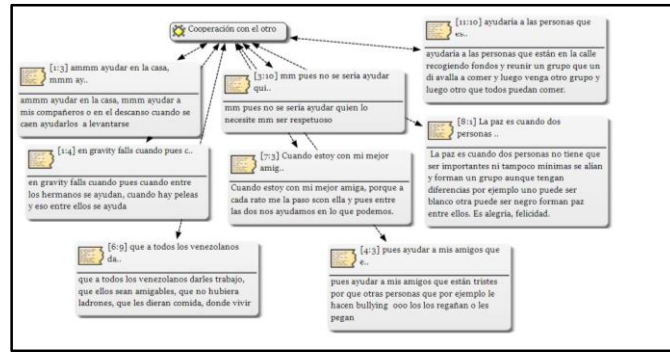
Cooperación con el otro

[11:10] ayudaría a las personas que es..

ayudaría a las personas que están en la calle recogiendo fondos y reunir un grupo que un di avalla a comer y luego venga otro grupo y luego otro que todos puedan comer.

[1:3] ammm ayudar en la casa, mmm ay..

ammm ayudar en la casa, mmm ayudar a mis compañeros o en el descanso cuando se caen ayudarlos a levantarse

[3:10] mm pues no se seria ayudar qui..

mm pues no se seria ayudar quien lo necesite mm ser respetuoso

[8:1] La paz es cuando dos personas ..

La paz es cuando dos personas no tiene que ser importantes ni tampoco mínimas se alían y forman un grupo aunque tengan diferencias por ejemplo uno puede ser blanco otra puede ser negro forman paz entre ellos. Es alegría, felicidad.

[1:4] en gravity falls cuando pues c..

en gravity falls cuando pues cuando entre los hermanos se ayudan, cuando hay peleas y eso entre ellos se ayuda

[7:3] Cuando estoy con mi mejor amig..

Cuando estoy con mi mejor amiga, porque a cada rato me la paso scon ella y pues entre las dos nos ayudamos en lo que podemos.

[6:9] que a todos los venezolanos da..

que a todos los venezolanos darles trabajo, que ellos sean amigables, que no hubiera ladrones, que les dieran comida, donde vivir

[4:3] pues ayudar a mis amigos que e..

pues ayudar a mis amigos que están tristes por que otras personas que por ejemplo le hacen bullying ooo los los regañan o les pegan